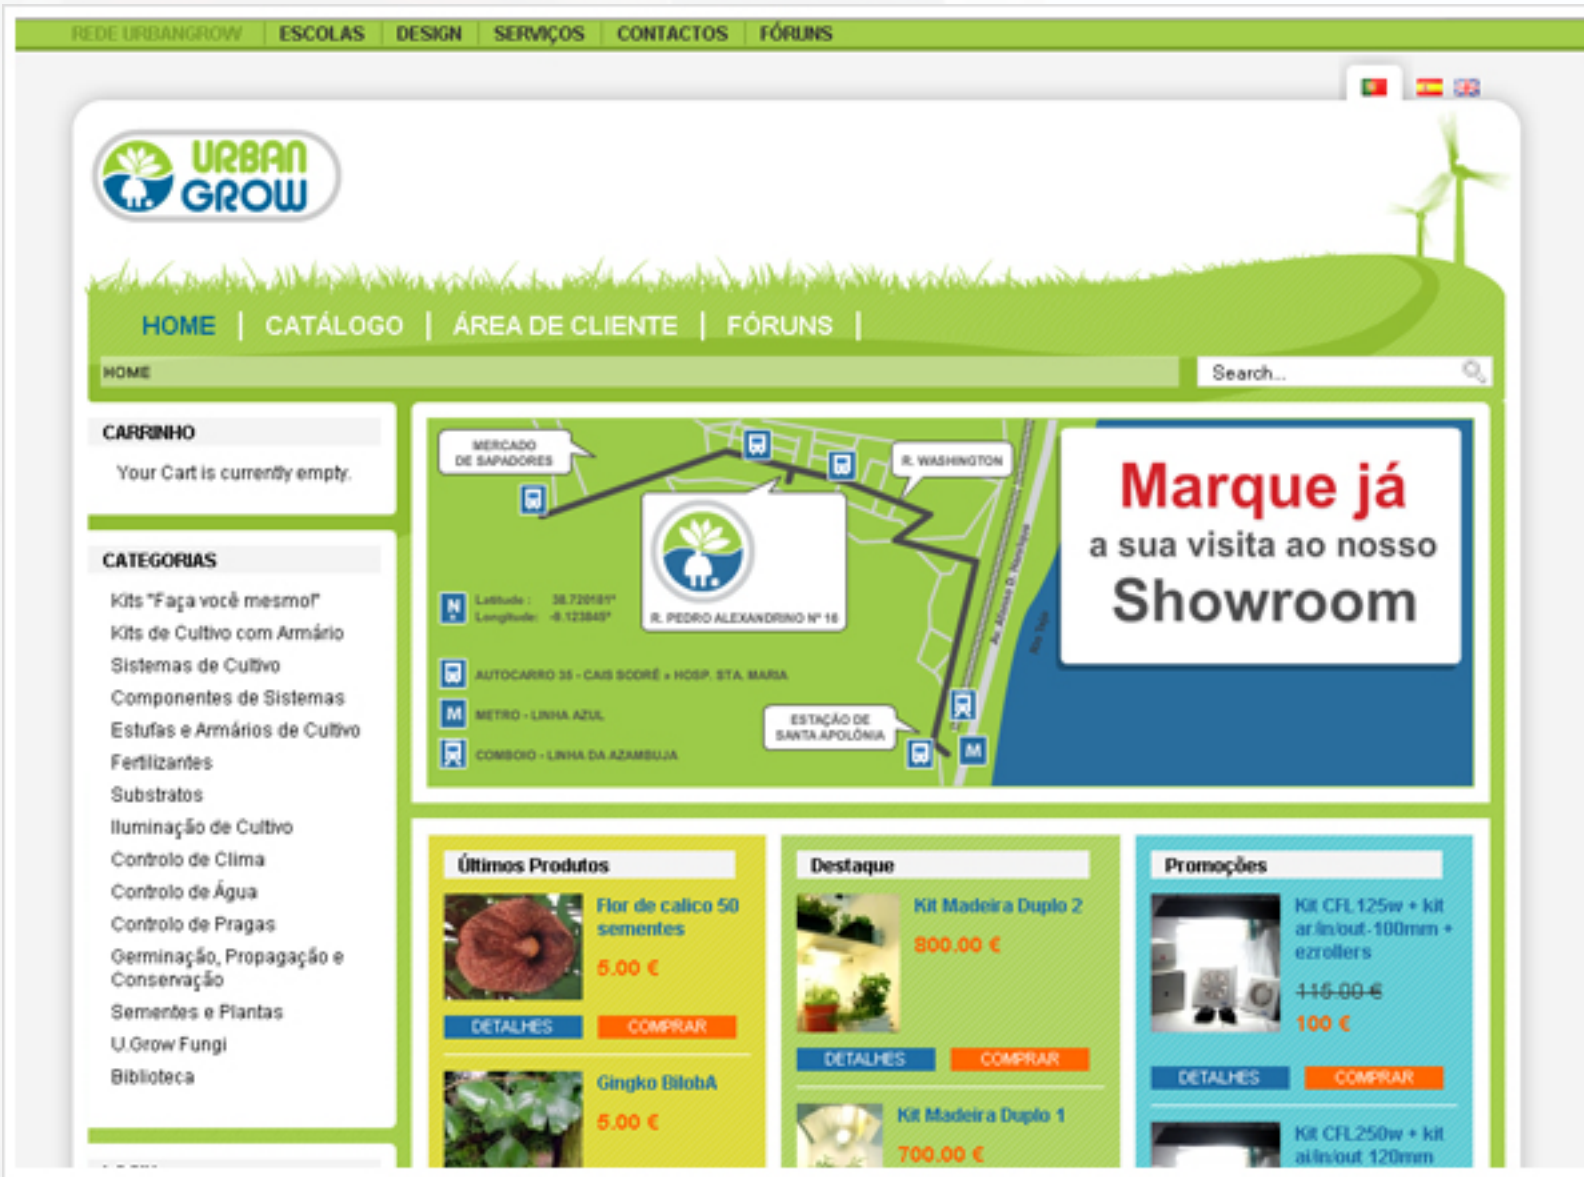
REDE URBANGROW | ESCOLAS | DESIGN | SERVIÇOS | CONTACTOS | FÓRUNS

URBAN GROW

HOME | CATÁLOGO | ÁREA DE CLIENTE | FÓRUNS |

HOME

Search...

CARRINHO

Your Cart is currently empty.

CATEGORIAS

Kits "Faça você mesmo!"
Kits de Cultivo com Armário
Sistemas de Cultivo
Componentes de Sistemas
Estufas e Armários de Cultivo
Fertilizantes
Substratos
Iluminação de Cultivo
Controlo de Clima
Controlo de Água
Controlo de Pragas
Germinação, Propagação e Conservação
Sementes e Plantas
U.Grow Fungi
Biblioteca

MERCADO DE SAPADORES

R. WASHINGTON

R. PEDRO ALEXANDRINO Nº 16

Latitude: 38.720181°
Longitude: -9.123045°

AUTOCARRO 35 - CAIS SODRÉ » HOSP. STA. MARIA

METRO - LINHA AZUL

COMBOIO - LINHA DA AZAMBUJA

ESTAÇÃO DE SANTA APOLÓNIA

Av. Infante D. Henrique

Rio Tejo

Marque já
a sua visita ao nosso
Showroom

Últimos Produtos

Flor de calico 50 sementes
5.00 €
DETALHES COMPRAR

Gingko BilobA
5.00 €

Destaque

Kit Madeira Duplo 2
800.00 €
DETALHES COMPRAR

Kit Madeira Duplo 1
700.00 €

Promoções

Kit CFL 125w + kit ar.in/out-100mm + ezrollers
115.00 €
100 €
DETALHES COMPRAR

Kit CFL250w + kit ai/in/out 120mm